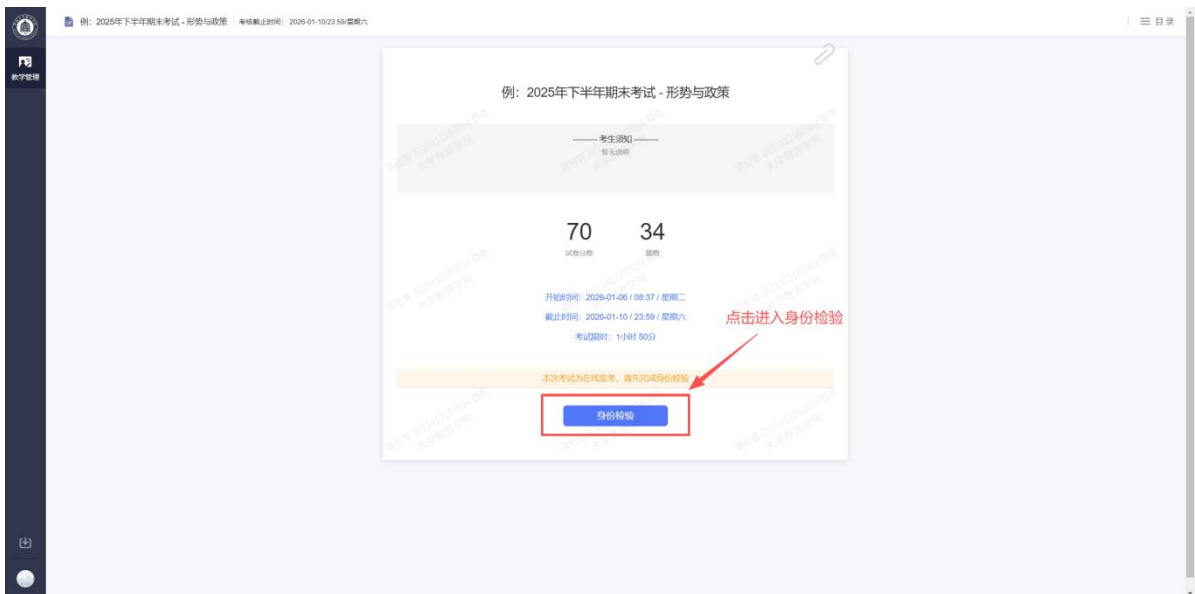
教学管理

例：2025年下半年期末考试 - 形势与政策 考核截止时间：2026-01-10/23:59/星期六

目录

例：2025年下半年期末考试 - 形势与政策

—— 考生须知 ——
暂无说明

70
试卷总分

34
题数

开始时间：2026-01-06 / 08:37 / 星期二
截止时间：2026-01-10 / 23:59 / 星期六
考试限时：1小时 50分

点击进入身份检验

本次考试为在线监考，请先完成身份检验

身份检验